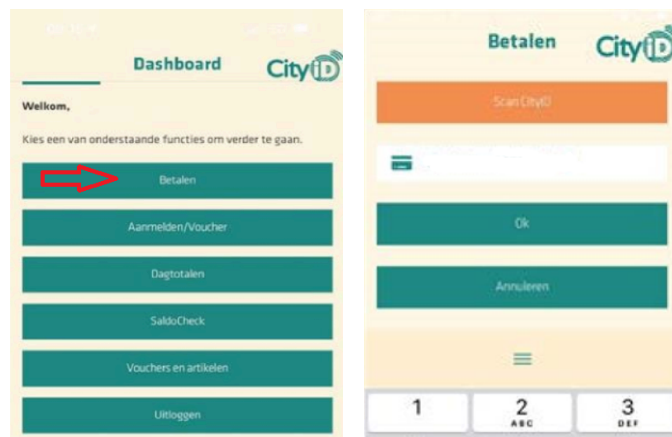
Dashboard

CityID

Welkom,

Kies een van onderstaande functies om verder te gaan.

Betalen

Aanmelden/Voucher

Dagtotalen

SaldoCheck

Vouchers en artikelen

Uitloggen

Betalen

CityID

Scan CityID

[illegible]

Ok

Annuleren

1

2 ABC

3 DEF